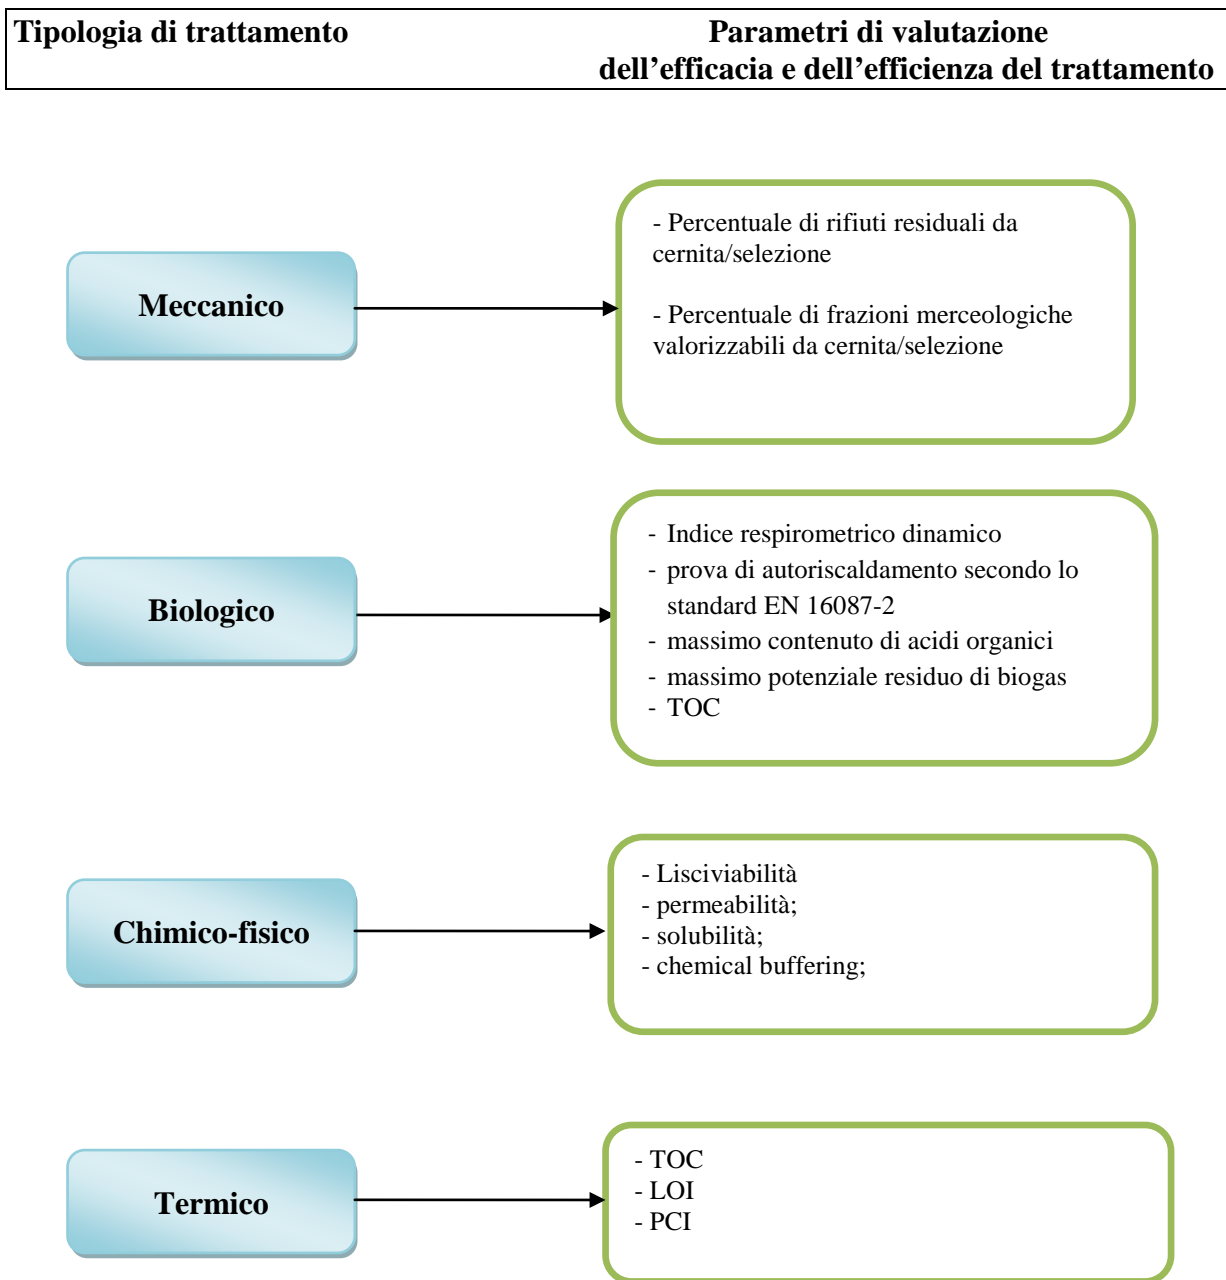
Tipologia di trattamento

Parametri di valutazione dell’efficacia e dell’efficienza del trattamento

Meccanico

- Percentuale di rifiuti residuali da cernita/selezione

- Percentuale di frazioni merceologiche valorizzabili da cernita/selezione

Biologico

- Indice respirometrico dinamico
- prova di autoriscaldamento secondo lo standard EN 16087-2
- massimo contenuto di acidi organici
- massimo potenziale residuo di biogas
- TOC

Chimico-fisico

- Lisciviabilità
- permeabilità;
- solubilità;
- chemical buffering;

Termico

- TOC
- LOI
- PCI